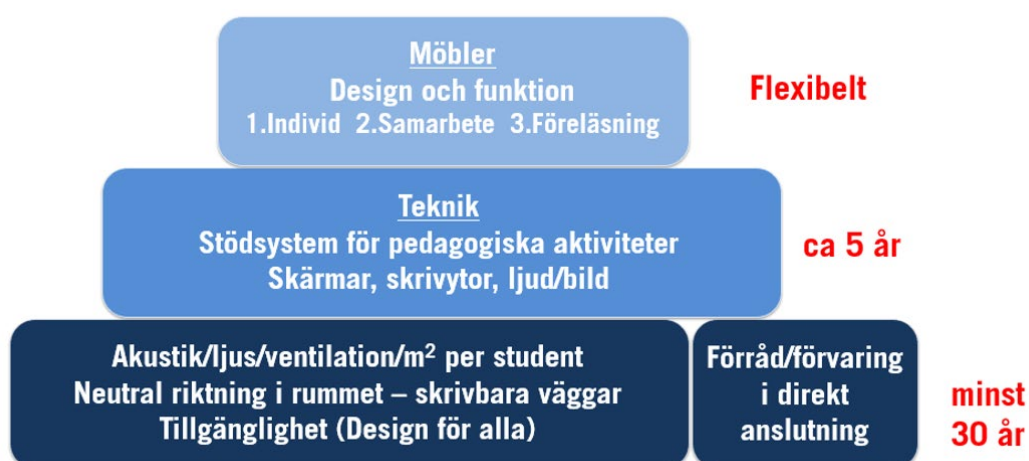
Möbler
Design och funktion
1.Individ 2.Samarbete 3.Föreläsning

Flexibelt

Teknik
Stödsystem för pedagogiska aktiviteter
Skärmar, skrivytor, ljud/bild

ca 5 år

Akustik/ljus/ventilation/$m^2$ per student
Neutral riktning i rummet – skrivbara väggar
Tillgänglighet (Design för alla)

Förråd/förvaring
i direkt
anslutning

minst
30 år